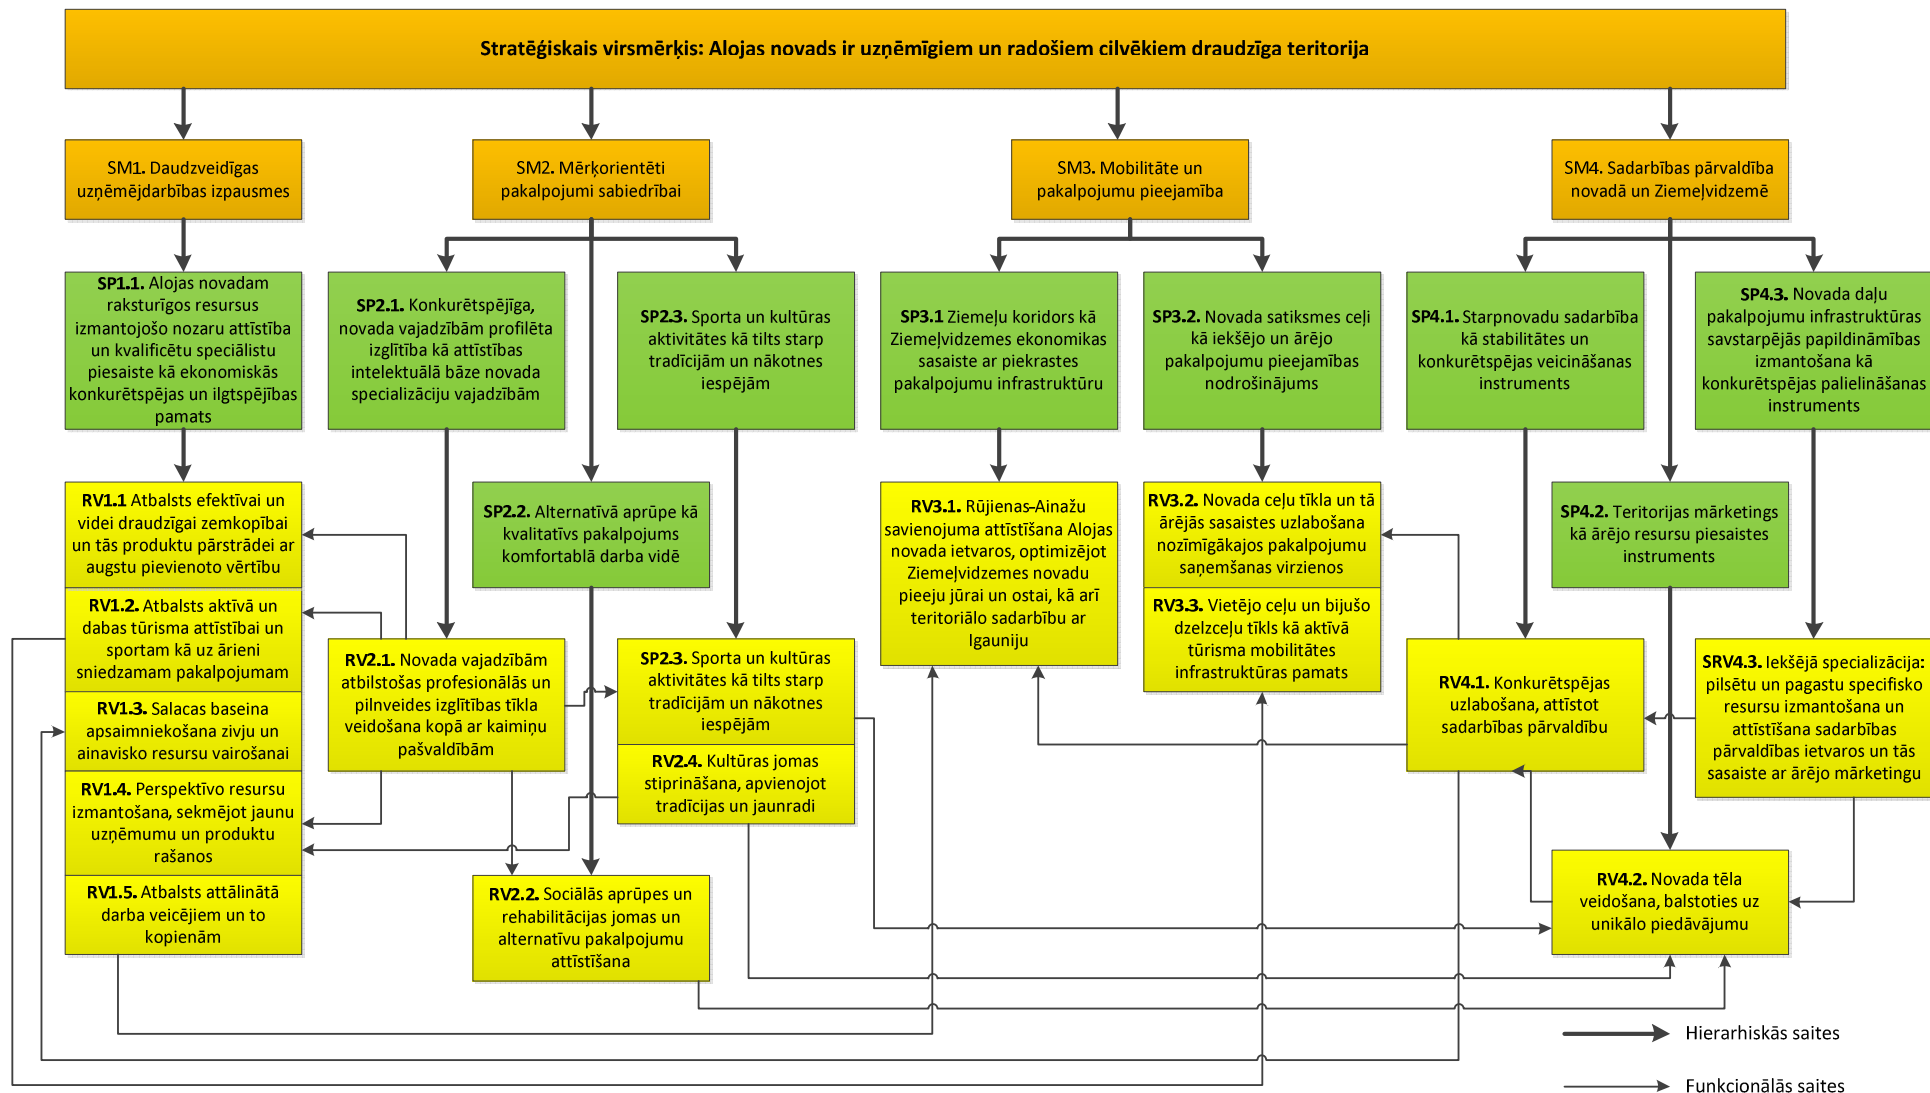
Stratēģiskais virsmērķis: Alojas novads ir uzņēmīgiem un radošiem cilvēkiem draudzīga teritorija

SM1. Daudzveidīgas uzņēmējdarbības izpausmes

SM2. Mērķorientēti pakalpojumi sabiedrībai

SM3. Mobilitāte un pakalpojumu pieejamība

SM4. Sadarbības pārvaldība novadā un Ziemeļvidzemē

SP1.1. Alojas novadam raksturīgos resursus izmantojošo nozaru attīstība un kvalificētu speciālistu piesaiste kā ekonomiskās konkurētspējas un ilgtspējības pamats

SP2.1. Konkurētspējīga, novada vajadzībām profilēta izglītība kā attīstības intelektuālā bāze novada specializāciju vajadzībām

SP2.3. Sporta un kultūras aktivitātes kā tilts starp tradīcijām un nākotnes iespējām

SP3.1 Ziemeļu koridors kā Ziemeļvidzemes ekonomikas sasaiste ar piekrastes pakalpojumu infrastruktūru

SP3.2. Novada satiksmes ceļi kā iekšējo un ārējo pakalpojumu pieejamības nodrošinājums

SP4.1. Starpnovadu sadarbība kā stabilitātes un konkurētspējas veicināšanas instruments

SP4.3. Novada daļu pakalpojumu infrastruktūras savstarpējās papildināmības izmantošana kā konkurētspējas palielināšanas instruments

RV1.1 Atbalsts efektīvai un videi draudzīgai zemkopībai un tās produktu pārstrādei ar augstu pievienoto vērtību

RV1.2. Atbalsts aktīvā un dabas tūrisma attīstībai un sportam kā uz ārieni sniedzamam pakalpojumam

RV1.3. Salacas baseina apsaimniekošana zivju un ainavisko resursu vairošanai

RV1.4. Perspektīvo resursu izmantošana, sekmējot jaunu uzņēmumu un produktu rašanos

RV1.5. Atbalsts attālinātā darba veicējiem un to kopienām

SP2.2. Alternatīvā aprūpe kā kvalitatīvs pakalpojums komfortablā darba vidē

RV2.1. Novada vajadzībām atbilstošas profesionālās un pilnveides izglītības tīkla veidošana kopā ar kaimiņu pašvaldībām

SP2.3. Sporta un kultūras aktivitātes kā tilts starp tradīcijām un nākotnes iespējām

RV2.4. Kultūras jomas stiprināšana, apvienojot tradīcijas un jaunradi

RV2.2. Sociālās aprūpes un rehabilitācijas jomas un alternatīvu pakalpojumu attīstīšana

RV3.1. Rūjienas-Ainažu savienojuma attīstīšana Alojas novada ietvaros, optimizējot Ziemeļvidzemes novadu pieeju jūrai un ostai, kā arī teritoriālo sadarbību ar Igauniju

RV3.2. Novada ceļu tīkla un tā ārējās sasaistes uzlabošana nozīmīgākajos pakalpojumu saņemšanas virzienos

RV3.3. Vietējo ceļu un bijušo dzelzceļu tīkls kā aktīvā tūrisma mobilitātes infrastruktūras pamats

SP4.2. Teritorijas mārketings kā ārējo resursu piesaistes instruments

RV4.1. Konkurētspējas uzlabošana, attīstot sadarbības pārvaldību

SRV4.3. Iekšējā specializācija: pilsētu un pagastu specifisko resursu izmantošana un attīstīšana sadarbības pārvaldības ietvaros un tās sasaiste ar ārējo mārketingu

RV4.2. Novada tēla veidošana, balstoties uz unikālo piedāvājumu

Hierarhiskās saites

Funkcionālās saites